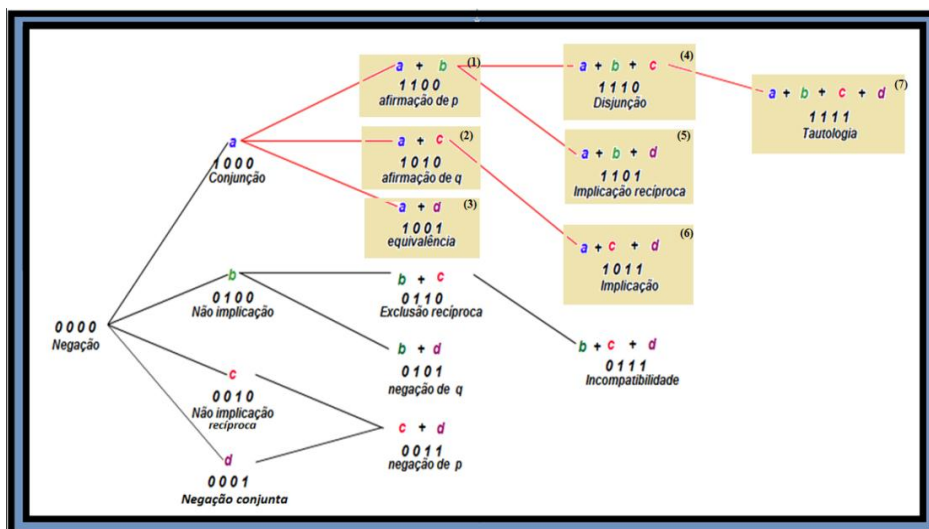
a + b (1)
1 1 0 0
afirmação de p

a + b + c (4)
1 1 1 0
Disjunção

a + b + c + d (7)
1 1 1 1
Tautologia

a
1 0 0 0
Conjunção

a + c (2)
1 0 1 0
afirmação de q

a + b + d (5)
1 1 0 1
Implicação recíproca

a + d (3)
1 0 0 1
equivalência

a + c + d (6)
1 0 1 1
Implicação

0 0 0 0
Negação

b
0 1 0 0
Não implicação

b + c
0 1 1 0
Exclusão recíproca

b + d
0 1 0 1
negação de q

b + c + d
0 1 1 1
Incompatibilidade

c
0 0 1 0
Não implicação recíproca

c + d
0 0 1 1
negação de p

d
0 0 0 1
Negação conjunta